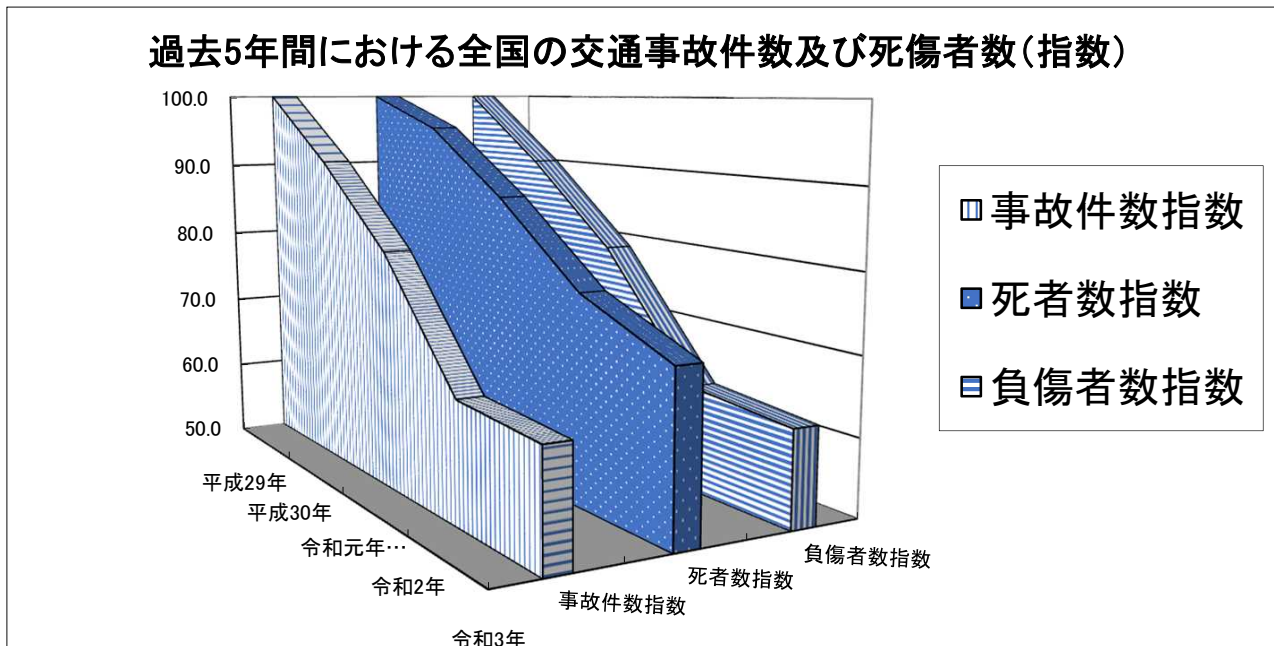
過去5年間における全国の交通事故件数及び死傷者数（指数）

100.0
90.0
80.0
70.0
60.0
50.0

事故件数指数
死者数指数
負傷者数指数

平成29年
平成30年
令和元年…
令和2年
令和3年

事故件数指数
死者数指数
負傷者数指数